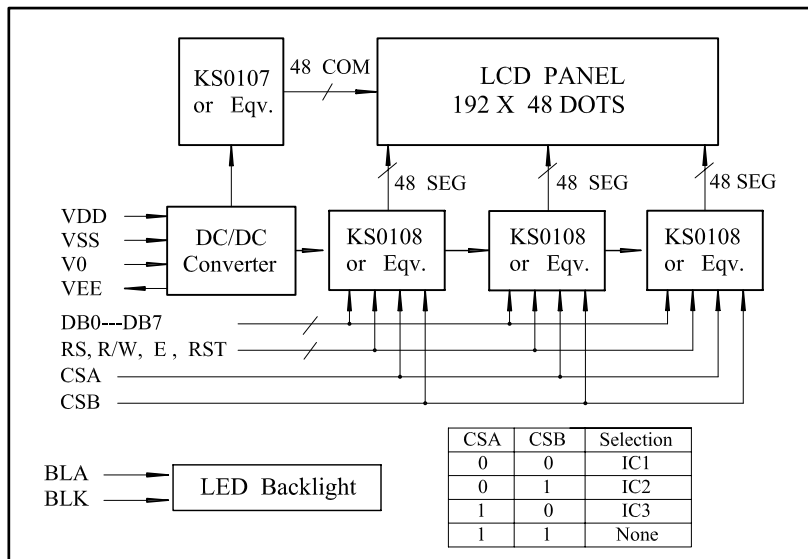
KS0107 or Eqv.

48 COM

LCD PANEL 192 X 48 DOTS

48 SEG

48 SEG

48 SEG

VDD
VSS
V0
VEE

DC/DC Converter

KS0108 or Eqv.

KS0108 or Eqv.

KS0108 or Eqv.

DB0---DB7
RS, R/W, E, RST
CSA
CSB

BLA
BLK

LED Backlight

| CSA | CSB | Selection |
|---|---|---|
| 0 | 0 | IC1 |
| 0 | 1 | IC2 |
| 1 | 0 | IC3 |
| 1 | 1 | None |